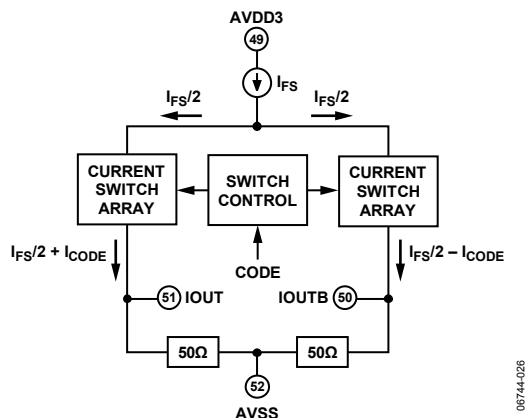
AVDD3

49

$I_{FS}$

$I_{FS}/2$

$I_{FS}/2$

CURRENT SWITCH ARRAY

SWITCH CONTROL

CURRENT SWITCH ARRAY

$I_{FS}/2 + I_{CODE}$

CODE

$I_{FS}/2 - I_{CODE}$

51 IOUT

IOUTB 50

50Ω

50Ω

52

AVSS

06744-026